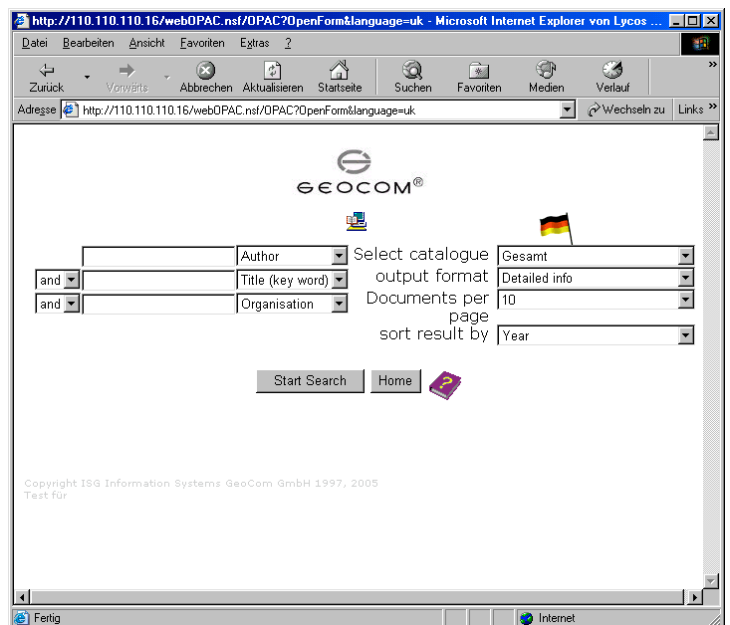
http://110.110.110.16/webOPAC.nsf/OPAC?OpenForm&language=uk - Microsoft Internet Explorer von Lycos ...

Datei Bearbeiten Ansicht Favoriten Extras ?

Zurück Vorwärts Abbrechen Aktualisieren Startseite Suchen Favoriten Medien Verlauf

Adresse http://110.110.110.16/webOPAC.nsf/OPAC?OpenForm&language=uk Wechseln zu Links »

GEOCOM®

Author Select catalogue Gesamt
and Title (key word) output format Detailed info
and Organisation Documents per page 10
sort result by Year

Start Search Home

Copyright ISG Information Systems GeoCom GmbH 1997, 2005
Test für

Fertig Internet